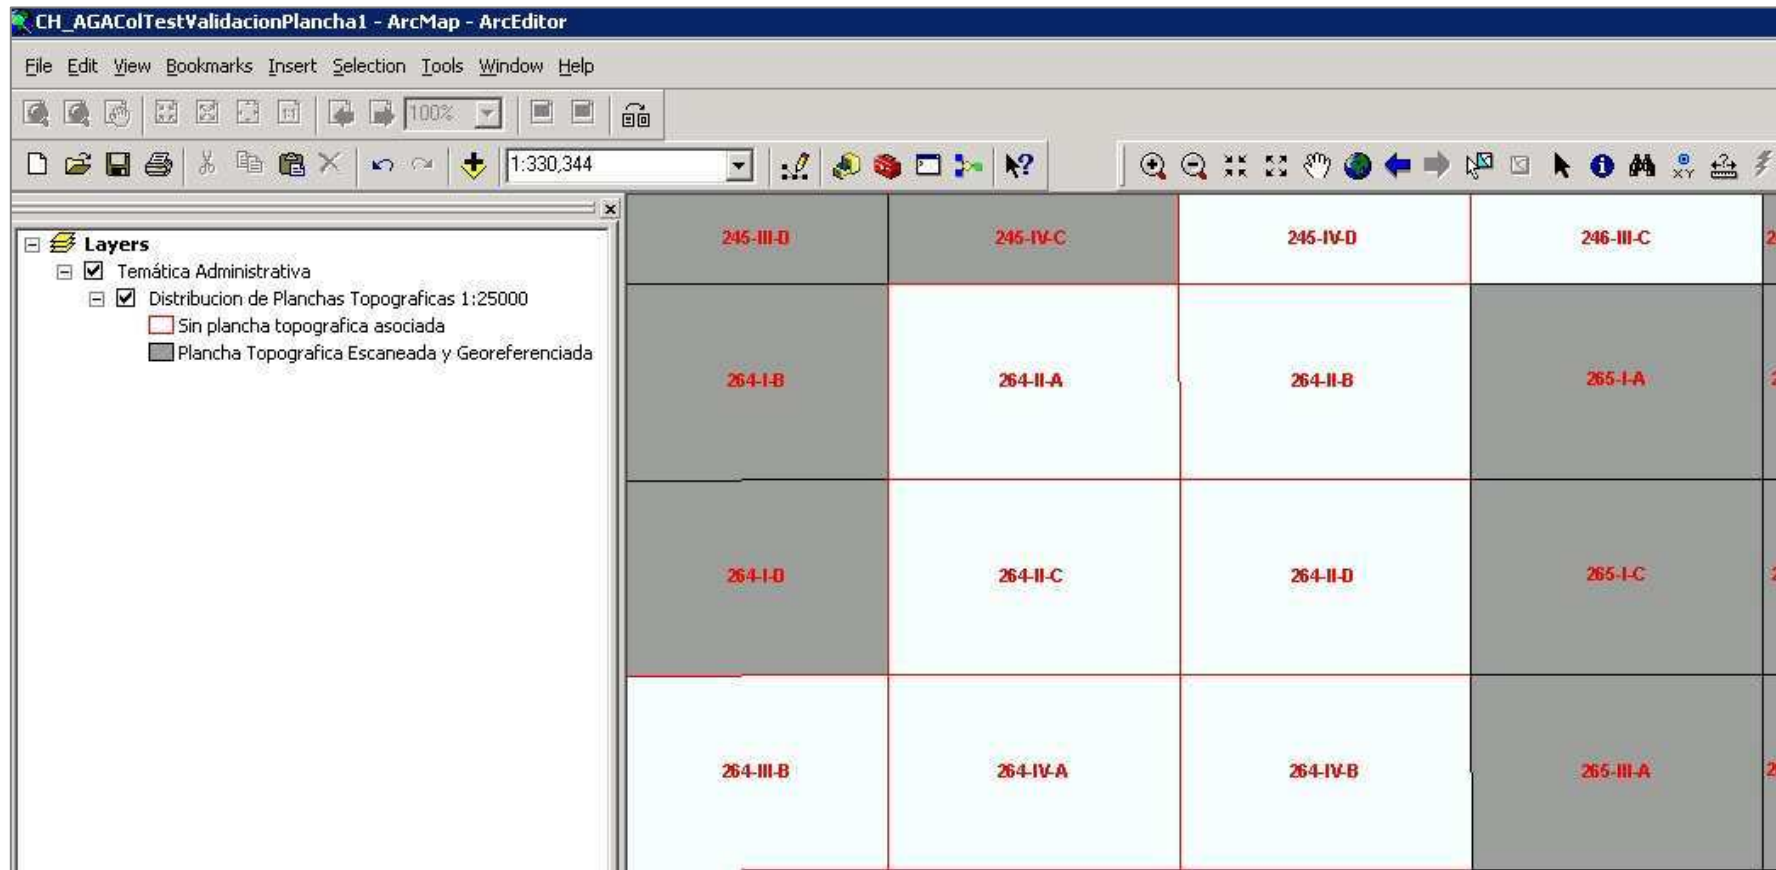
CH_AGAColTestValidacionPlancha1 - ArcMap - ArcEditor

File Edit View Bookmarks Insert Selection Tools Window Help

100%

1:330,344

Layers
Temática Administrativa
Distribucion de Planchas Topograficas 1:25000
Sin plancha topografica asociada
Plancha Topografica Escaneada y Georeferenciada

245-III-D
245-IV-C
245-IV-D
246-III-C
264-I-B
264-II-A
264-II-B
265-I-A
264-I-D
264-II-C
264-II-D
265-I-C
264-III-B
264-IV-A
264-IV-B
265-III-A